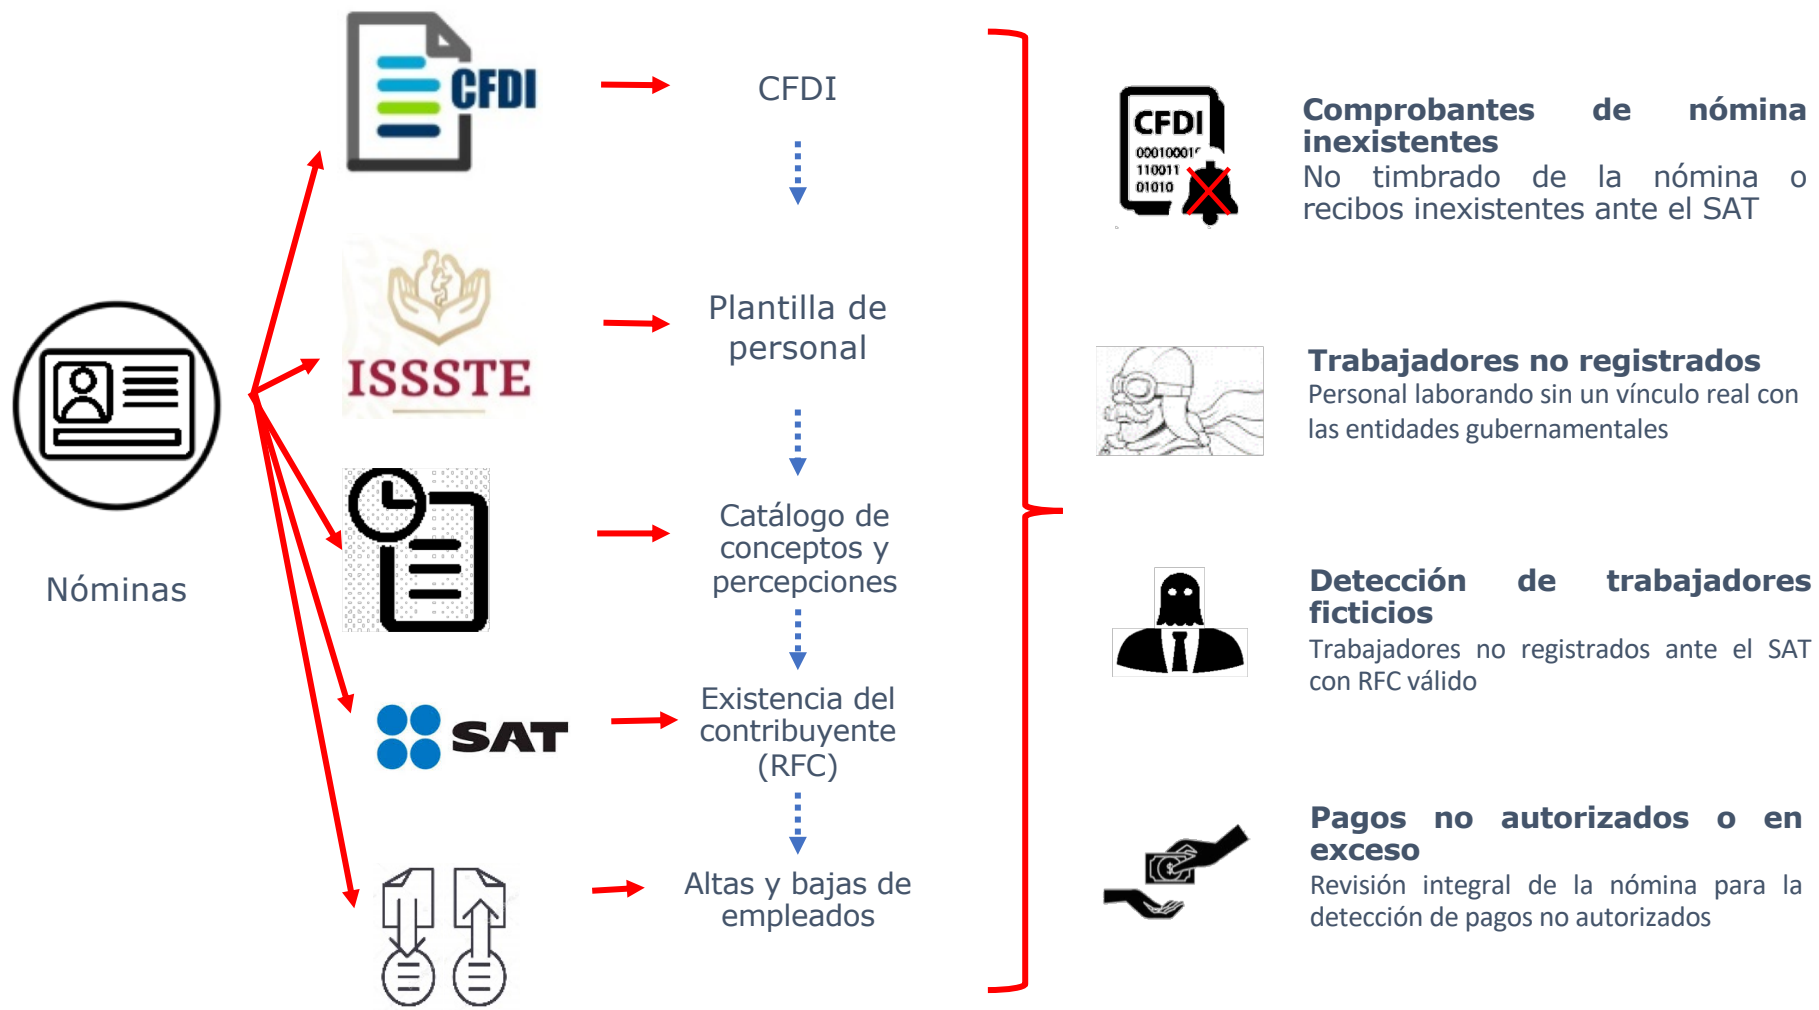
Nóminas

CFDI

ISSSTE

SAT

CFDI

Plantilla de personal

Catálogo de conceptos y percepciones

Existencia del contribuyente (RFC)

Altas y bajas de empleados

CFDI
00010001
110011
01010

**Comprobantes de nómina inexistentes**
No timbrado de la nómina o recibos inexistentes ante el SAT

**Trabajadores no registrados**
Personal laborando sin un vínculo real con las entidades gubernamentales

**Detección de trabajadores ficticios**
Trabajadores no registrados ante el SAT con RFC válido

**Pagos no autorizados o en exceso**
Revisión integral de la nómina para la detección de pagos no autorizados